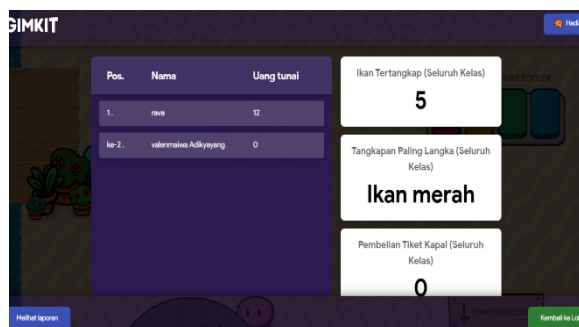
GIMKIT

Hadi

| Pos. | Nama | Uang tunai |
|---|---|---|
| 1. | rava | 12 |
| ke-2. | valenmaiwa Adikyayang | 0 |

Ikan Tertangkap (Seluruh Kelas)

5

Tangkapan Paling Langka (Seluruh Kelas)

Ikan merah

Pembelian Tiket Kapal (Seluruh Kelas)

0

Melihat laporan

Kembali ke Lo